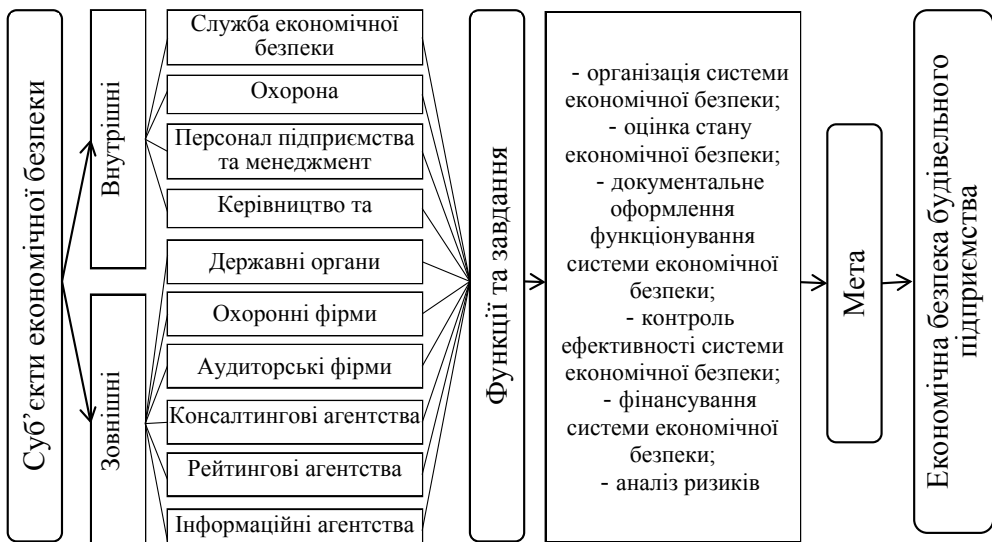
Суб'єкти економічної безпеки

Внутрішні

Зовнішні

Служба економічної безпеки

Охорона

Персонал підприємства та менеджмент

Керівництво та

Державні органи

Охоронні фірми

Аудиторські фірми

Консалтингові агентства

Рейтингові агентства

Інформаційні агентства

Функції та завдання

- організація системи економічної безпеки;
- оцінка стану економічної безпеки;
- документальне оформлення функціонування системи економічної безпеки;
- контроль ефективності системи економічної безпеки;
- фінансування системи економічної безпеки;
- аналіз ризиків

Мета

Економічна безпека будівельного підприємства